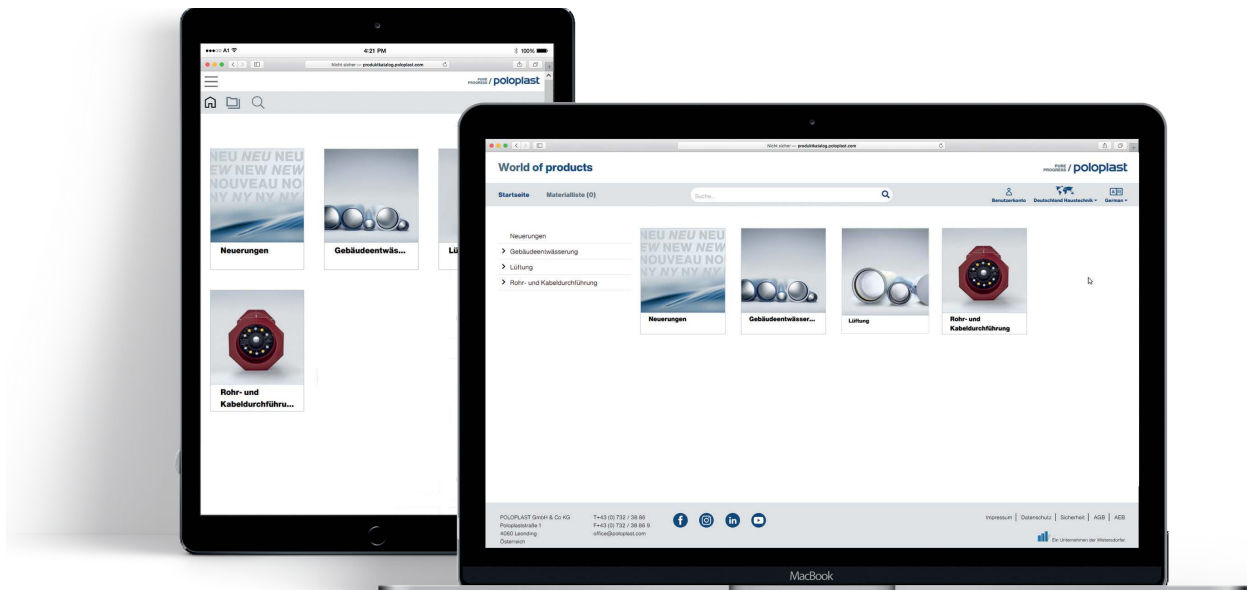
A1 4:21 PM 100%

Nicht sicher — produktkatalog.poloplast.com

PURE PROGRESS / poloplast

NEU NEU NEU
NEW NEW NEW
NOUVEAU NO
NY NY NY NY

Neuerungen

Gebäudeentwäs...

Lü

Rohr- und Kabeldurchführu...

Nicht sicher — produktkatalog.poloplast.com

World of products

PURE PROGRESS / poloplast

Startseite Materialliste (0)

Suche...

Benutzerkonto Deutschland Haustechnik German

Neuerungen

Gebäudeentwässerung

Lüftung

Rohr- und Kabeldurchführung

NEU NEU NEU
NEW NEW NEW
NOUVEAU NO
NY NY NY NY

Neuerungen

Gebäudeentwässer...

Lüftung

Rohr- und Kabeldurchführung

POLOPLAST GmbH & Co KG
Poloplaststraße 1
4060 Leonding
Österreich

T+43 (0) 732 / 38 86
F+43 (0) 732 / 38 86 9
office@poloplast.com

Impressum | Datenschutz | Sicherheit | AGB | AEB

Ein Unternehmen der Wietersdorfer

MacBook